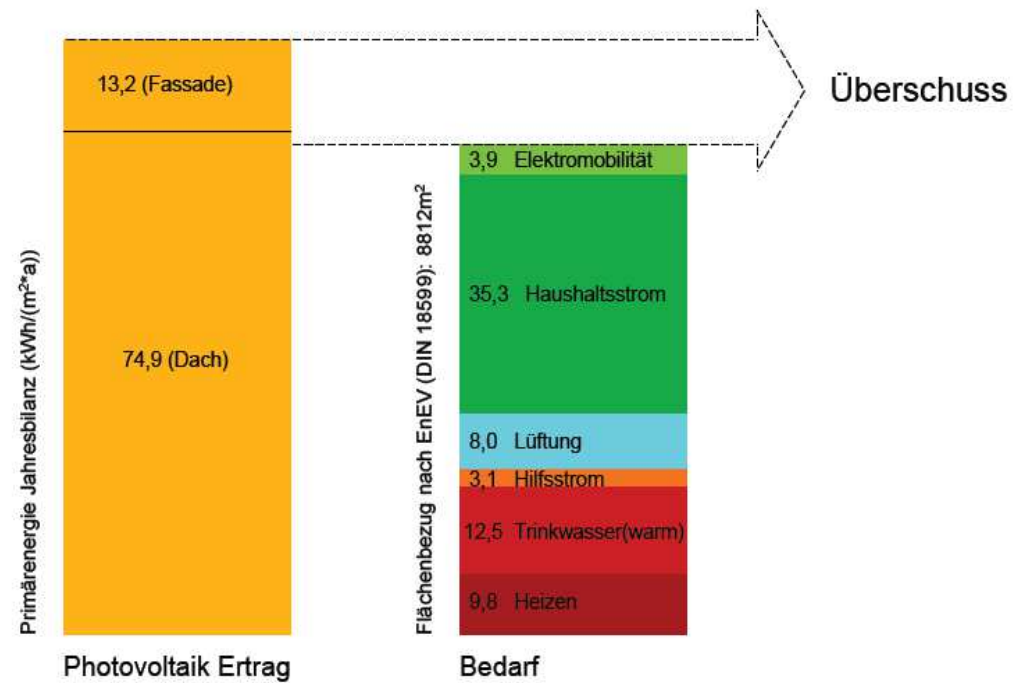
13,2 (Fassade)

Überschuss

Primärenergie Jahresbilanz (kWh/(m²*a))

74,9 (Dach)

Flächenbezug nach EnEV (DIN 18599): 8812m²

3,9 Elektromobilität

35,3 Haushaltsstrom

8,0 Lüftung

3,1 Hilfsstrom

12,5 Trinkwasser(warm)

9,8 Heizen

Photovoltaik Ertrag

Bedarf